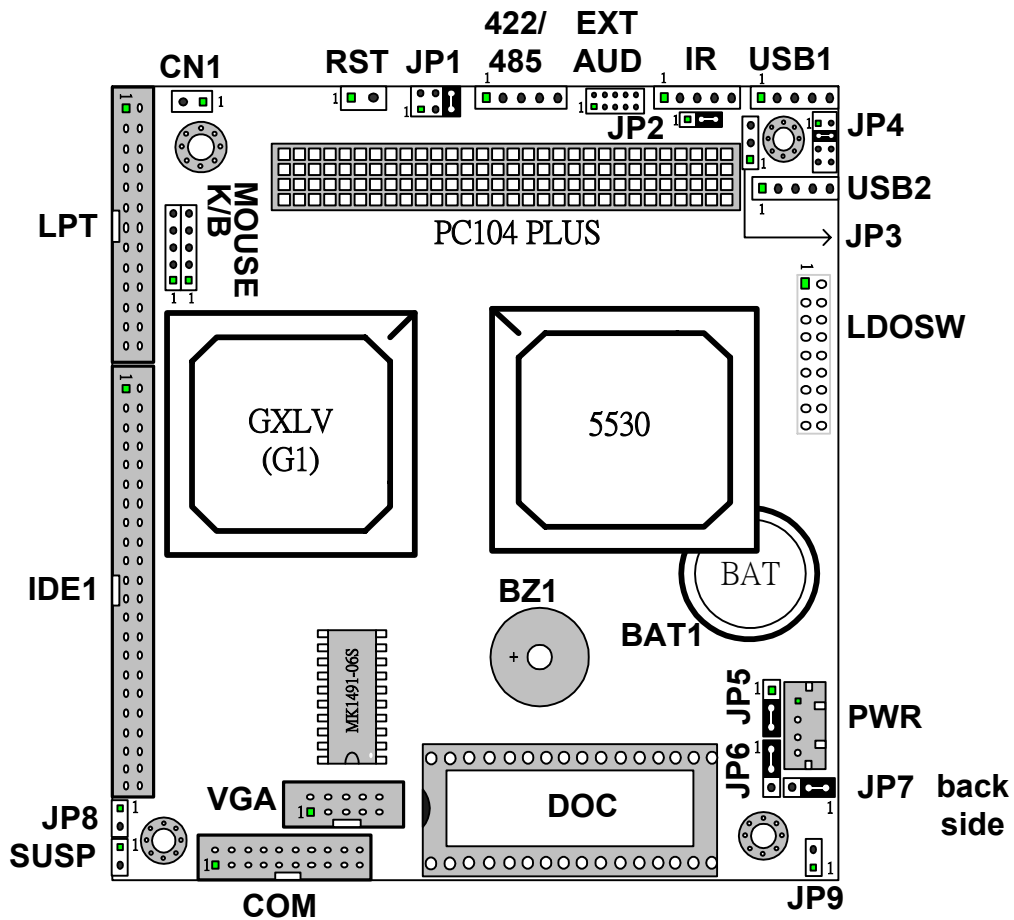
CN1
RST JP1
1
422/
485
1
EXT
AUD
1
IR
1
USB1
1
1
1
JP2
1
1
JP4
1
1
USB2
1
JP3
LPT
1
MOUSE
K/B
1 1
PC104 PLUS
1
LDOSW
1
GXLV
(G1)
5530
IDE1
BAT
BZ1
BAT1
+
MK1491-06S
1
JP5
1
JP6
PWR
JP7
back side
DOC
VGA
1
JP8
1
SUSP
1
1
COM
1
JP9